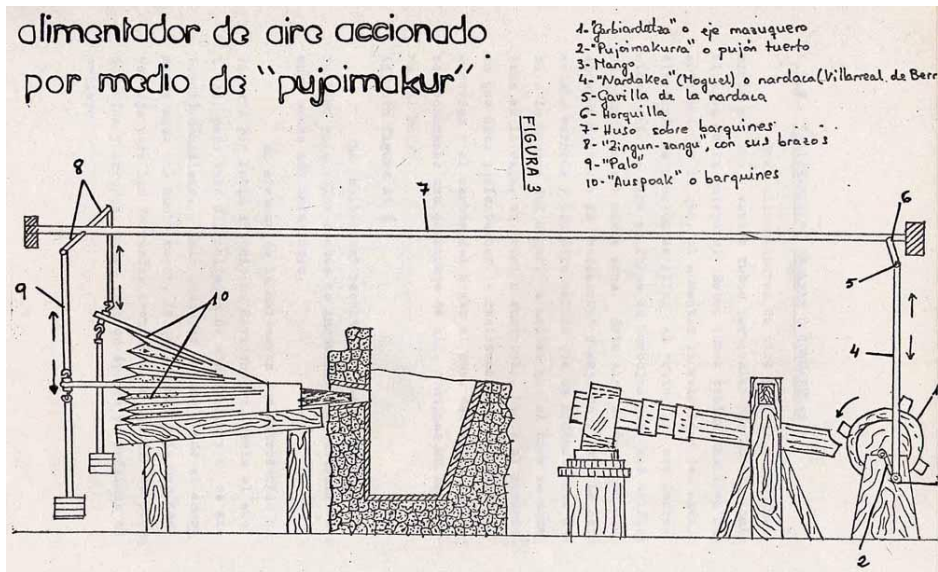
alimentador de aire accionado por medio de "pujoimakur"

FIGURA 3

1- "Garbiardatza" o eje mazuquero
2- "Pujoimakurra" o pujón tuerto
3- Mango
4- "Nardakea" (Hoguel) o nardaca (Villarreal de Berr
5- Gavilla de la nardaca
6- Horquilla
7- Huso sobre barquines
8- "Zingun-zangu", con sus brazos
9- "Palo"
10- "Auspoak" o barquines

8
7
6
9
10
5
4
2